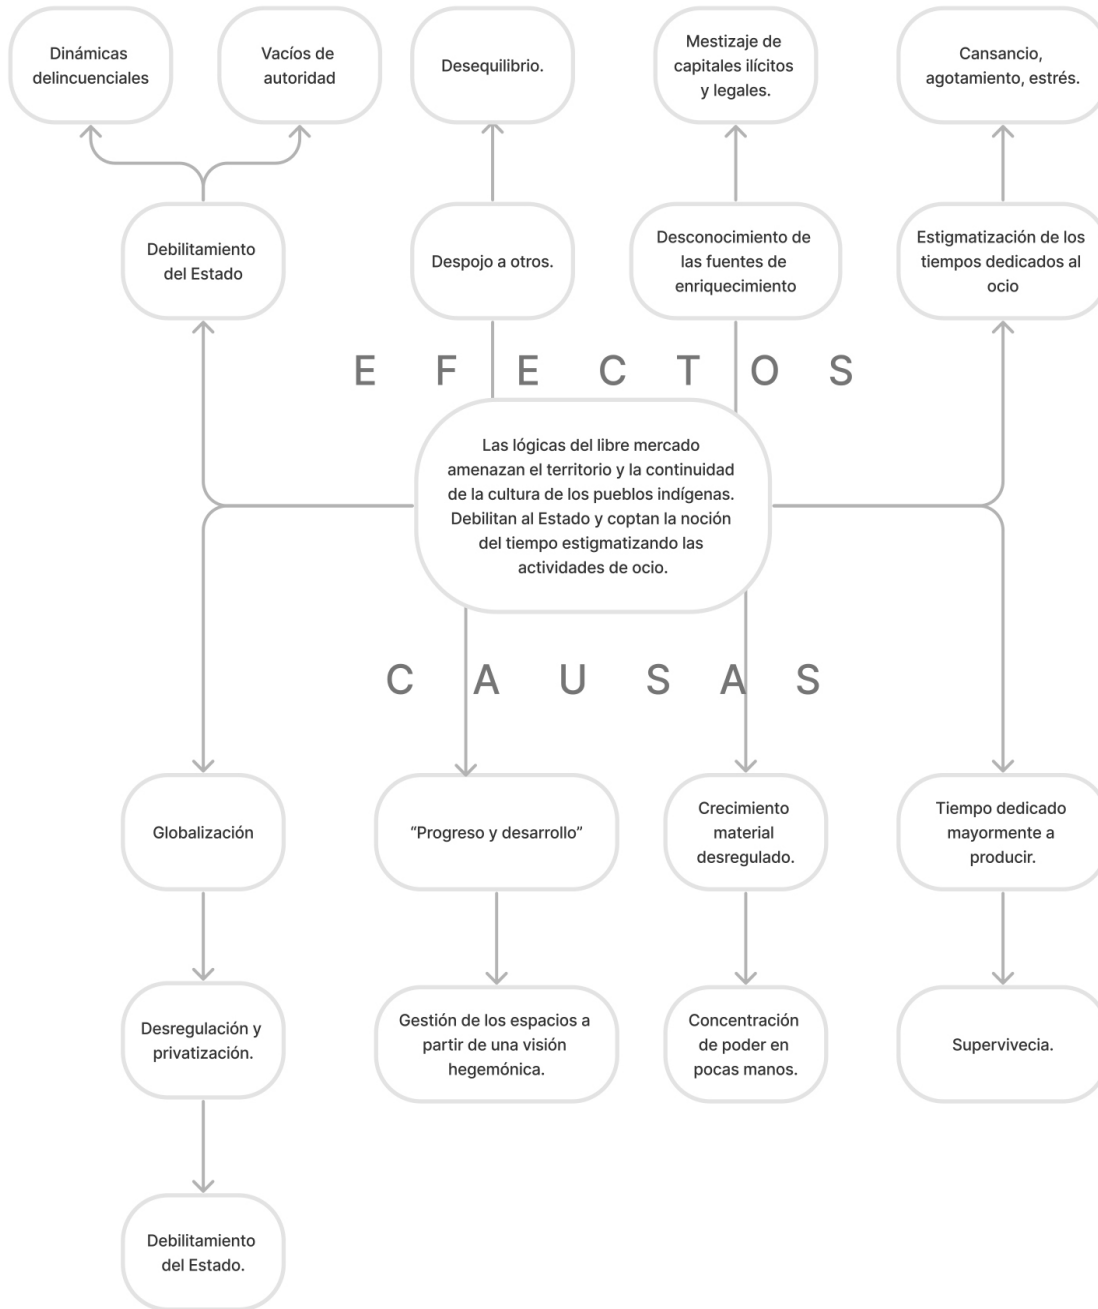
Dinámicas delincuenciales

Vacíos de autoridad

Desequilibrio.

Mestizaje de capitales ilícitos y legales.

Cansancio, agotamiento, estrés.

Debilitamiento del Estado

Despojo a otros.

Desconocimiento de las fuentes de enriquecimiento

Estigmatización de los tiempos dedicados al ocio

E F E C T O S

Las lógicas del libre mercado amenazan el territorio y la continuidad de la cultura de los pueblos indígenas. Debilitan al Estado y coptan la noción del tiempo estigmatizando las actividades de ocio.

C A U S A S

Globalización

"Progreso y desarrollo"

Crecimiento material desregulado.

Tiempo dedicado mayormente a producir.

Desregulación y privatización.

Gestión de los espacios a partir de una visión hegemónica.

Concentración de poder en pocas manos.

Supervivecia.

Debilitamiento del Estado.